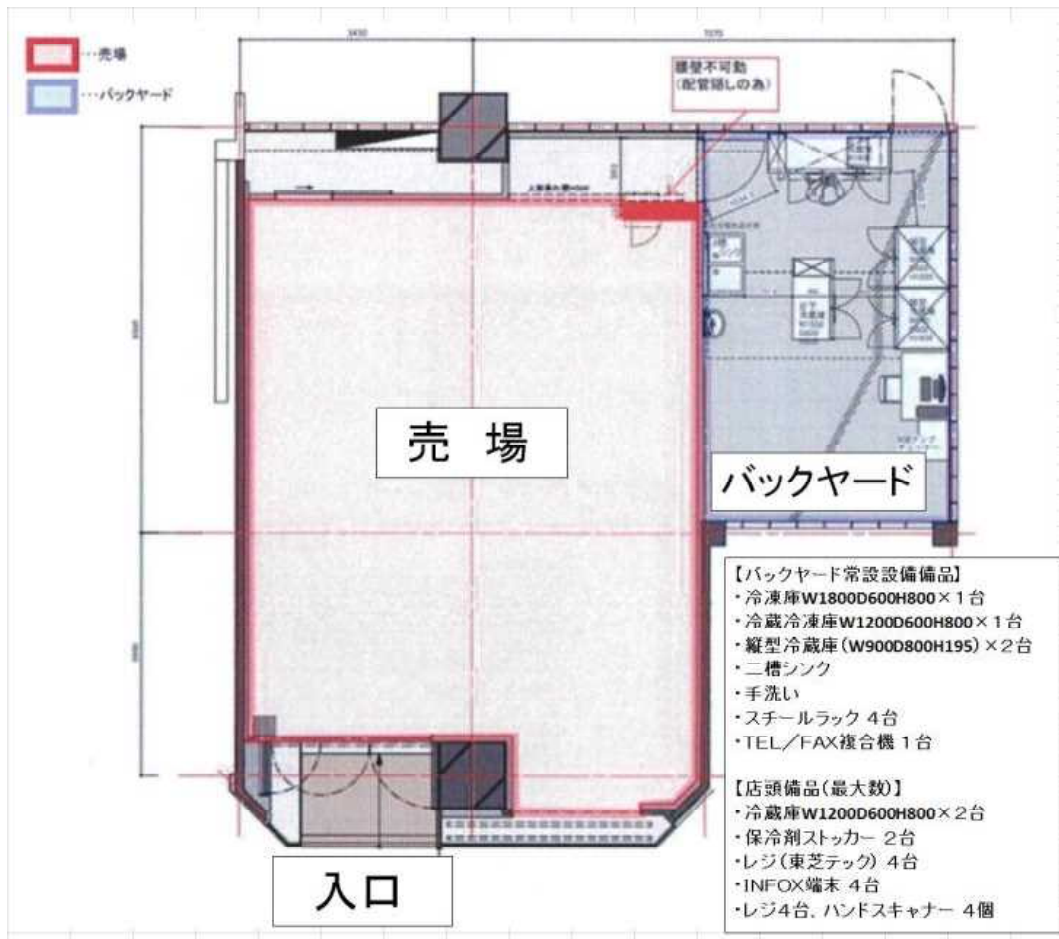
…売場
…バックヤード

腰壁不可動
(配管隠しのため)

売 場

バックヤード

入口

【バックヤード常設設備備品】
・冷凍庫W1800D600H800×1台
・冷蔵冷凍庫W1200D600H800×1台
・縦型冷蔵庫(W900D800H195)×2台
・二槽シンク
・手洗い
・スチールラック 4台
・TEL/FAX複合機 1台

【店頭備品(最大数)】
・冷蔵庫W1200D600H800×2台
・保冷剤ストッカー 2台
・レジ(東芝テック) 4台
・INFOX端末 4台
・レジ4台、ハンドスキャナー 4個